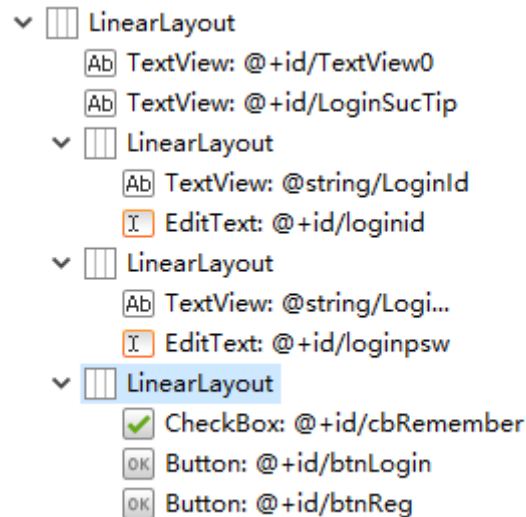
LinearLayout
Ab TextView: @+id/TextView0
Ab TextView: @+id/LoginSucTip
LinearLayout
Ab TextView: @string/LoginId
EditText: @+id/loginid
LinearLayout
Ab TextView: @string/Logi...
EditText: @+id/loginpsw
LinearLayout
CheckBox: @+id/cbRemember
OK Button: @+id/btnLogin
OK Button: @+id/btnReg